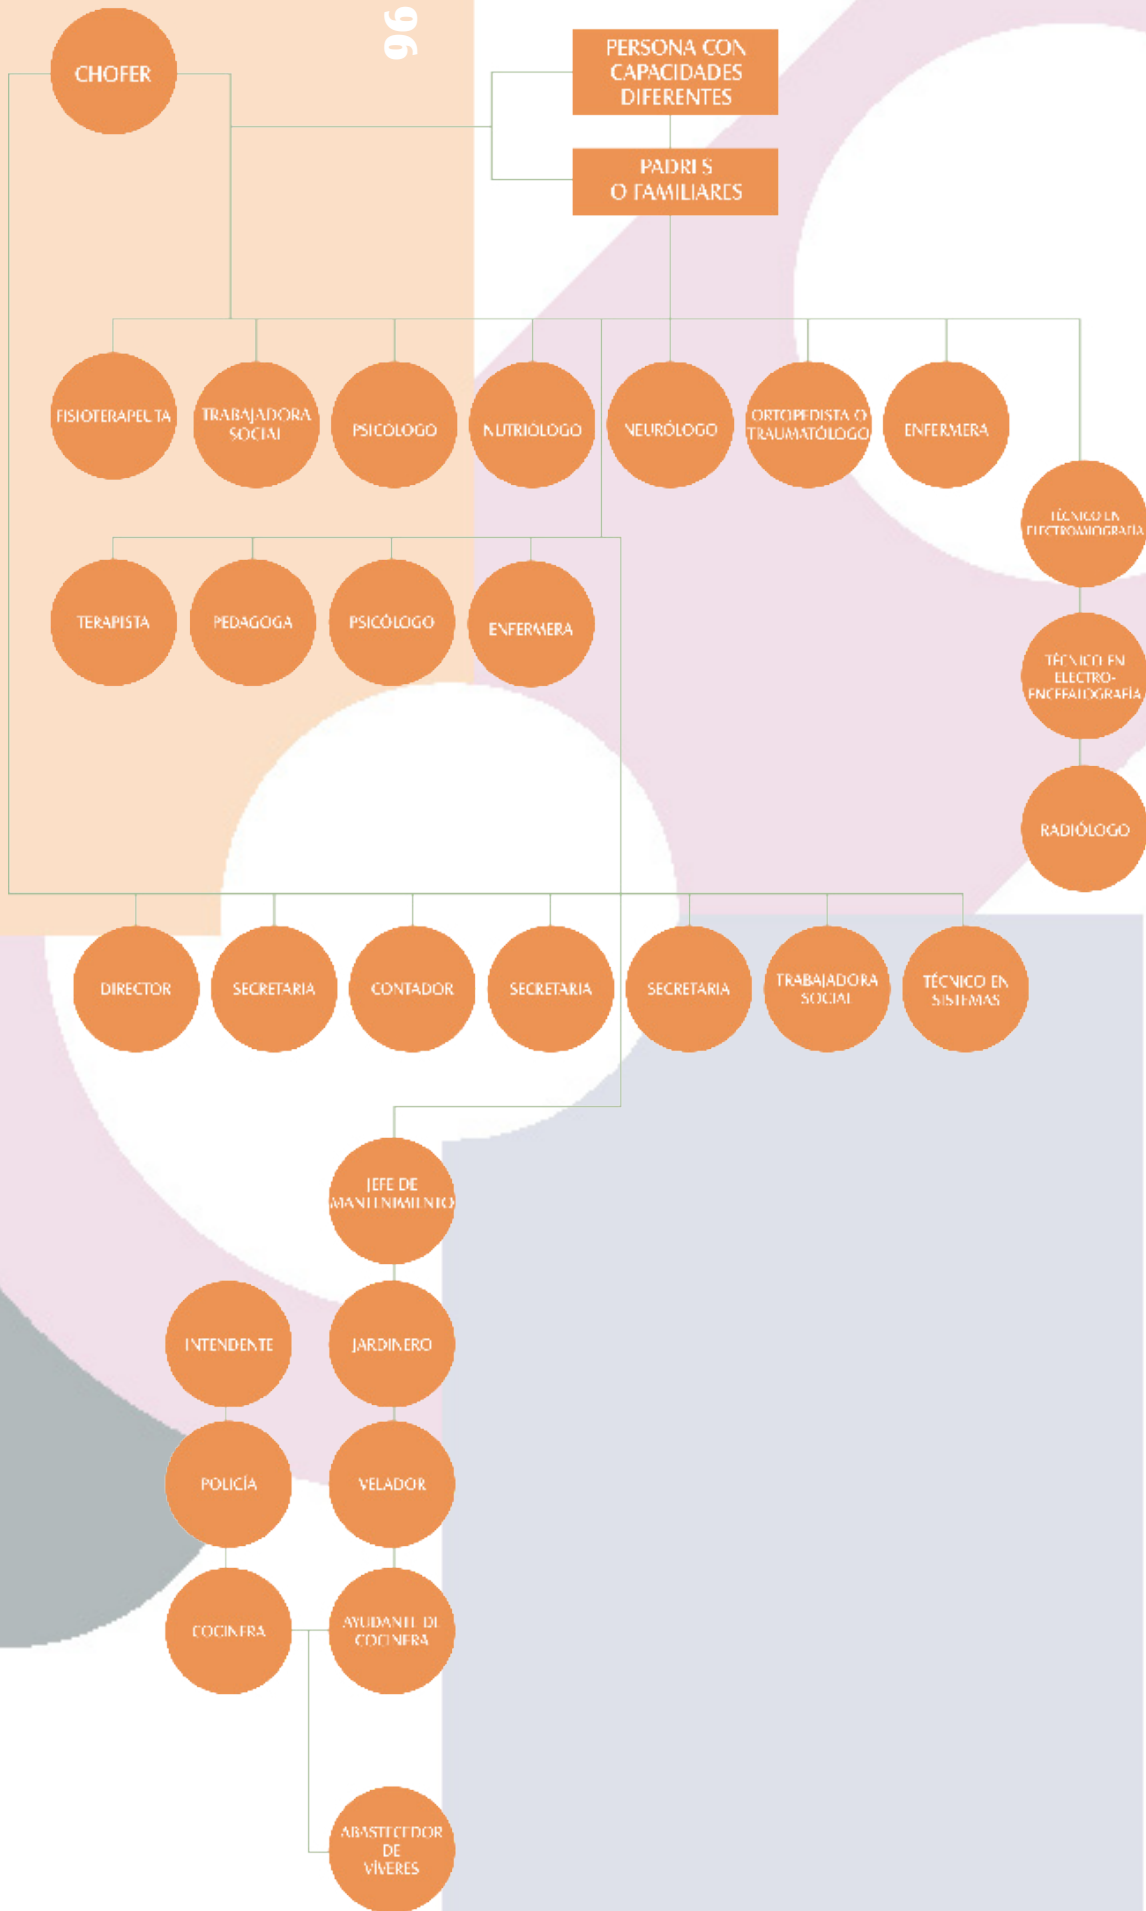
96

CHOFER

PERSONA CON CAPACIDADES DIFERENTES

PADRES O FAMILIARES

FISIOTERAPEUTA

TRABAJADORA SOCIAL

PSICOLOGO

NUTRIÓLOGO

NEURÓLOGO

ORTOPEDISTA O TRAUMATÓLOGO

ENFERMERA

TÉCNICO EN ELECTROMIOGRAFÍA

TERAPISTA

PEDAGOGA

PSICÓLOGO

ENFERMERA

TÉCNICO EN ELECTRO-ENCEFALOGRAFÍA

RADIÓLOGO

DIRECTOR

SECRETARIA

CONTADOR

SECRETARIA

SECRETARIA

TRABAJADORA SOCIAL

TÉCNICO EN SISTEMAS

JEFE DE MANTENIMIENTO

INTENDENTE

JARDINERO

POLICÍA

VELADOR

COCINERA

AYUDANTE DE COCINERA

ABASTECEDOR DE VÍVERES